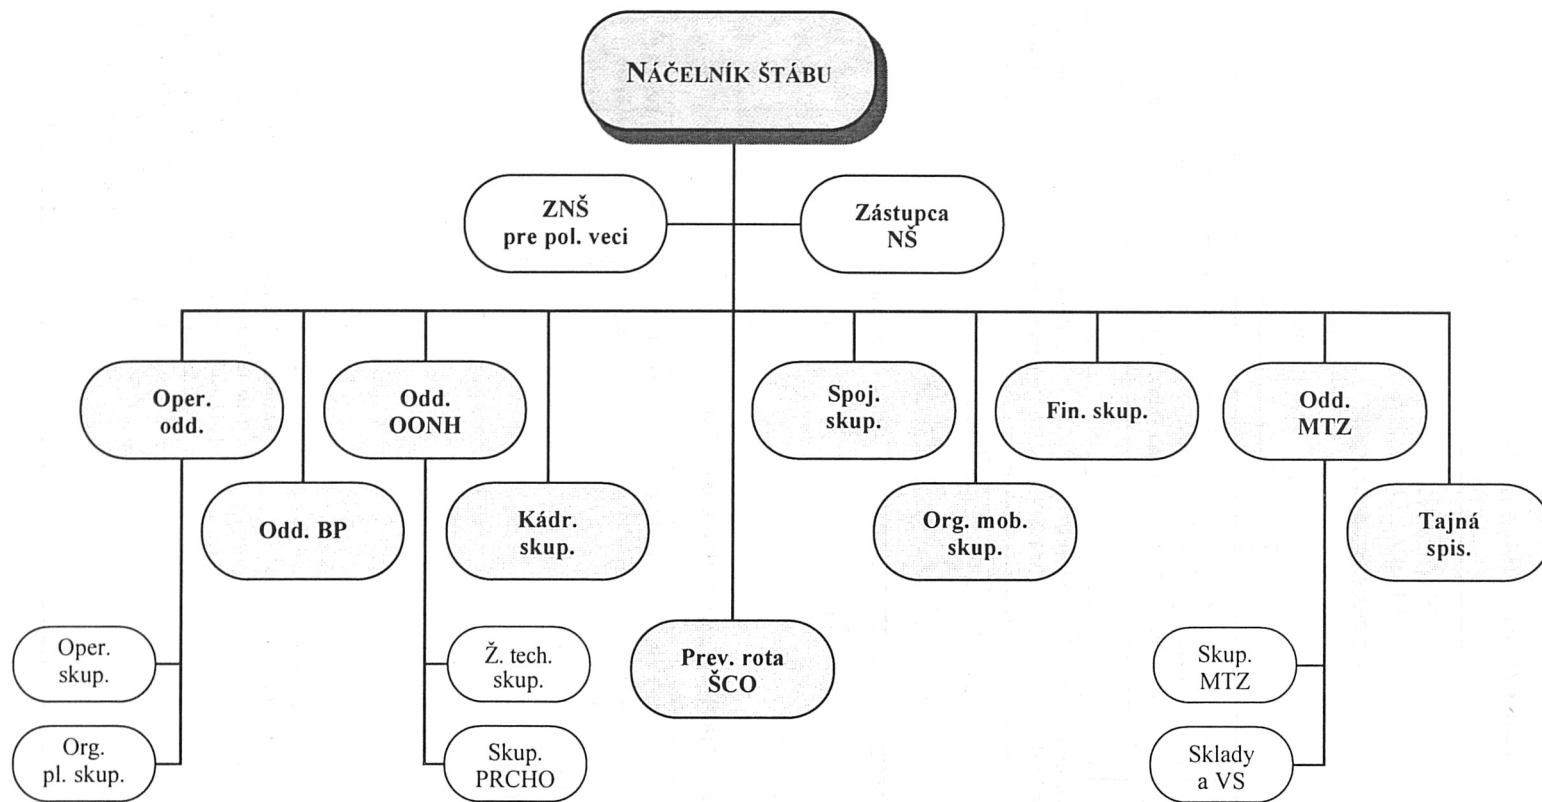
NÁČELNÍK ŠTÁBU

ZNŠ pre pol. veci

Zástupca NŠ

Oper. odd.

Odd. BP

Odd. OONH

Kádr. skup.

Spoj. skup.

Org. mob. skup.

Fin. skup.

Odd. MTZ

Tajná spis.

Oper. skup.

Org. pl. skup.

Ž. tech. skup.

Skup. PRCHO

Prev. rota ŠCO

Skup. MTZ

Sklady a VS